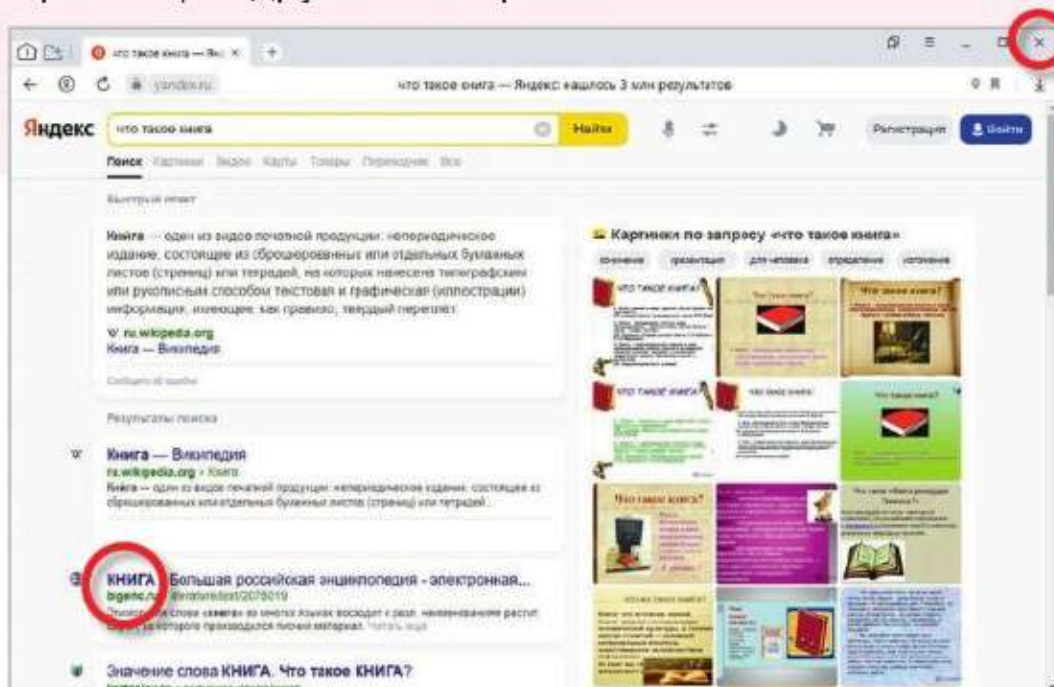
что такое книга — Янд ×

yandex.ru

что такое книга — Яндекс нашлось 3 млн результатов

Яндекс

что такое книга

Найти

Регистрация

Войти

Поиск Картинки Видео Карты Товары Переводчик Все

Быстрый ответ

Книга — один из видов печатной продукции: непериодическое издание, состоящее из сброшюрованных или отдельных бумажных листов (страниц) или тетрадей, на которых нанесена типографским или рукописным способом текстовая и графическая (иллюстрации) информация, имеющее, как правило, твердый переплет.

ru.wikipedia.org
Книга — Википедия

Сообщить об ошибке

Результаты поиска

Книга — Википедия
ru.wikipedia.org › Книга
Книга — один из видов печатной продукции: непериодическое издание, состоящее из сброшюрованных или отдельных бумажных листов (страниц) или тетрадей...

КНИГА. Большая российская энциклопедия - электронная...
bigenc.ru › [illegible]/2078019
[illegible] слова «книга» во многих языках восходит к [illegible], наименованию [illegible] которого производился писчий материал. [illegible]

Значение слова КНИГА. Что такое КНИГА?

Картинки по запросу «что такое книга»

сочинение презентация для человека определение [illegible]

Что такое книга?

Что такое книга?

Что такое книга?